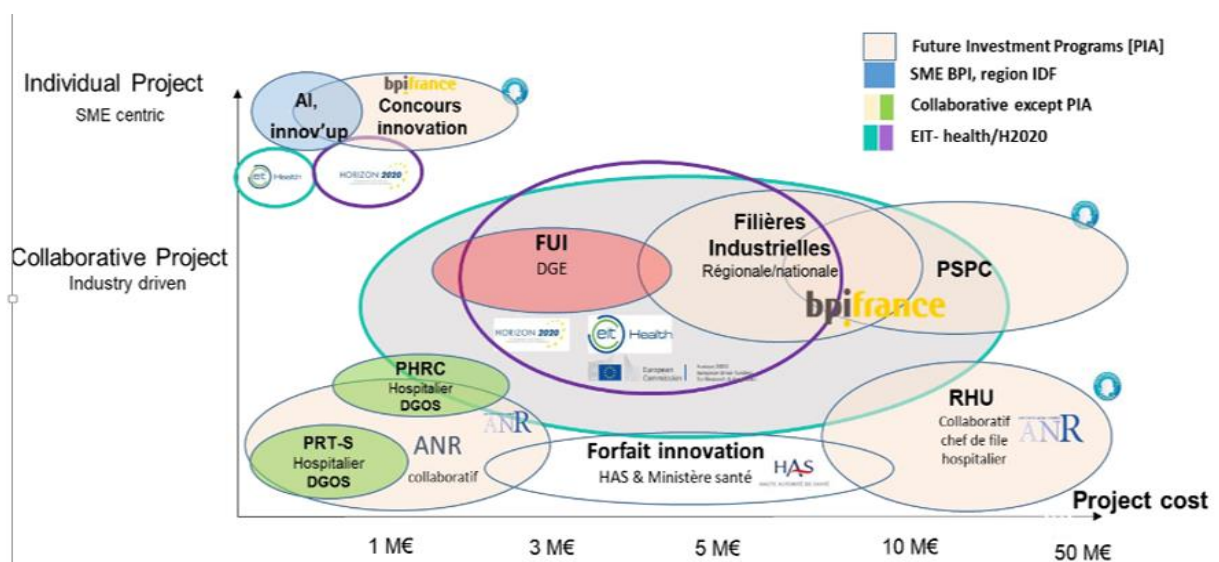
Future Investment Programs [PIA]
SME BPI, region IDF
Collaborative except PIA
EIT- health/H2020

Individual Project
SME centric

AI, innov'up

bpifrance
Concours innovation

eit Health

HORIZON 2020

Collaborative Project
Industry driven

FUI
DGE

Filières Industrielles
Régionale/nationale

PSPC

bpifrance

HORIZON 2020

eit Health

European Commission

PHRC
Hospitalier
DGOS

ANR

PRT-S
Hospitalier
DGOS

ANR
collaboratif

Forfait innovation
HAS & Ministère santé

HAS
HAUTE AUTORITÉ DE SANTÉ

RHU
Collaboratif
chef de file
hospitalier

ANR

Project cost

1 M€
3 M€
5 M€
10 M€
50 M€